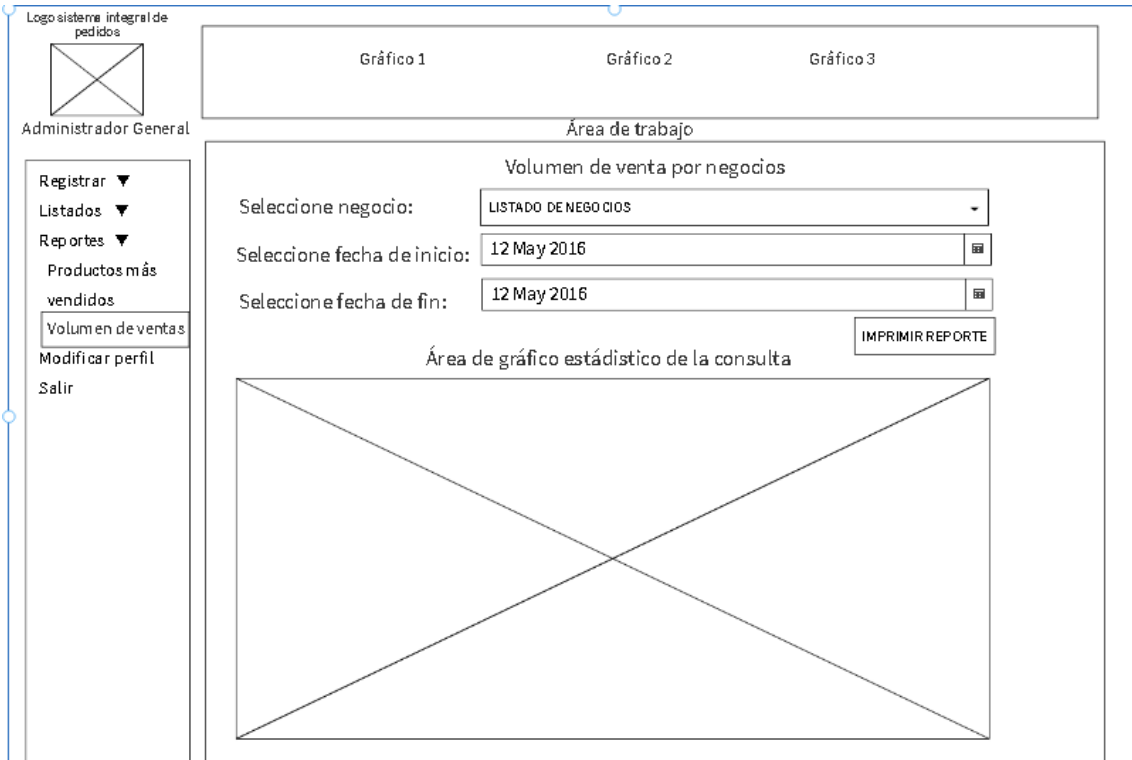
Logo sistema integral de pedidos

Administrador General

Gráfico 1 Gráfico 2 Gráfico 3

Área de trabajo

Registrar ▼
Listados ▼
Reportes ▼
Productos más vendidos
Volumen de ventas
Modificar perfil
Salir

Volumen de venta por negocios

Seleccione negocio: LISTADO DE NEGOCIOS

Seleccione fecha de inicio: 12 May 2016

Seleccione fecha de fin: 12 May 2016

IMPRIMIR REPORTE

Área de gráfico estádistico de la consulta